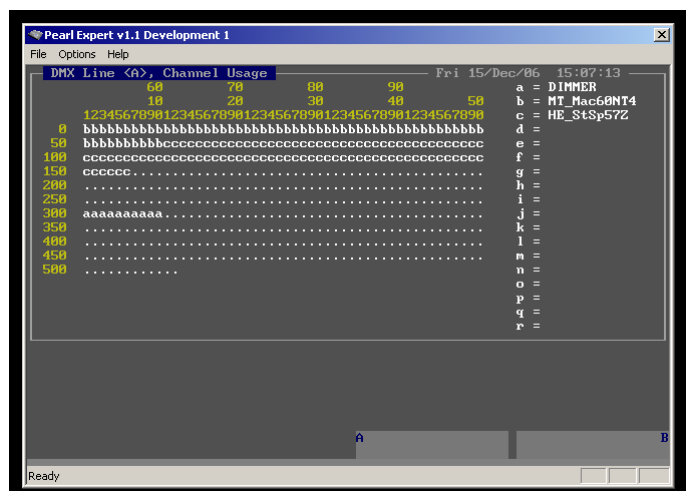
Pearl Expert v1.1 Development 1

File Options Help

DMX Line (A), Channel Usage

Fri 15/Dec/06 15:07:13

60 70 80 90
10 20 30 40 50
12345678901234567890123456789012345678901234567890

0 bbbbbbbbbbbbbbbbbbbbbbbbbbbbbbbbbbbbbbbbbbbbbbbbbb
50 bbbbbbbbbbcccccccccccccccccccccccccccccccccccccccc
100 cccccccccccccccccccccccccccccccccccccccccccccccccc
150 cccccc............................................
200 ..................................................
250 ..................................................
300 aaaaaaaaaa........................................
350 ..................................................
400 ..................................................
450 ..................................................
500 ............

a = DIMMER
b = MT_Mac600NT4
c = HE_StSp57Z
d =
e =
f =
g =
h =
i =
j =
k =
l =
m =
n =
o =
p =
q =
r =

A

B

Ready